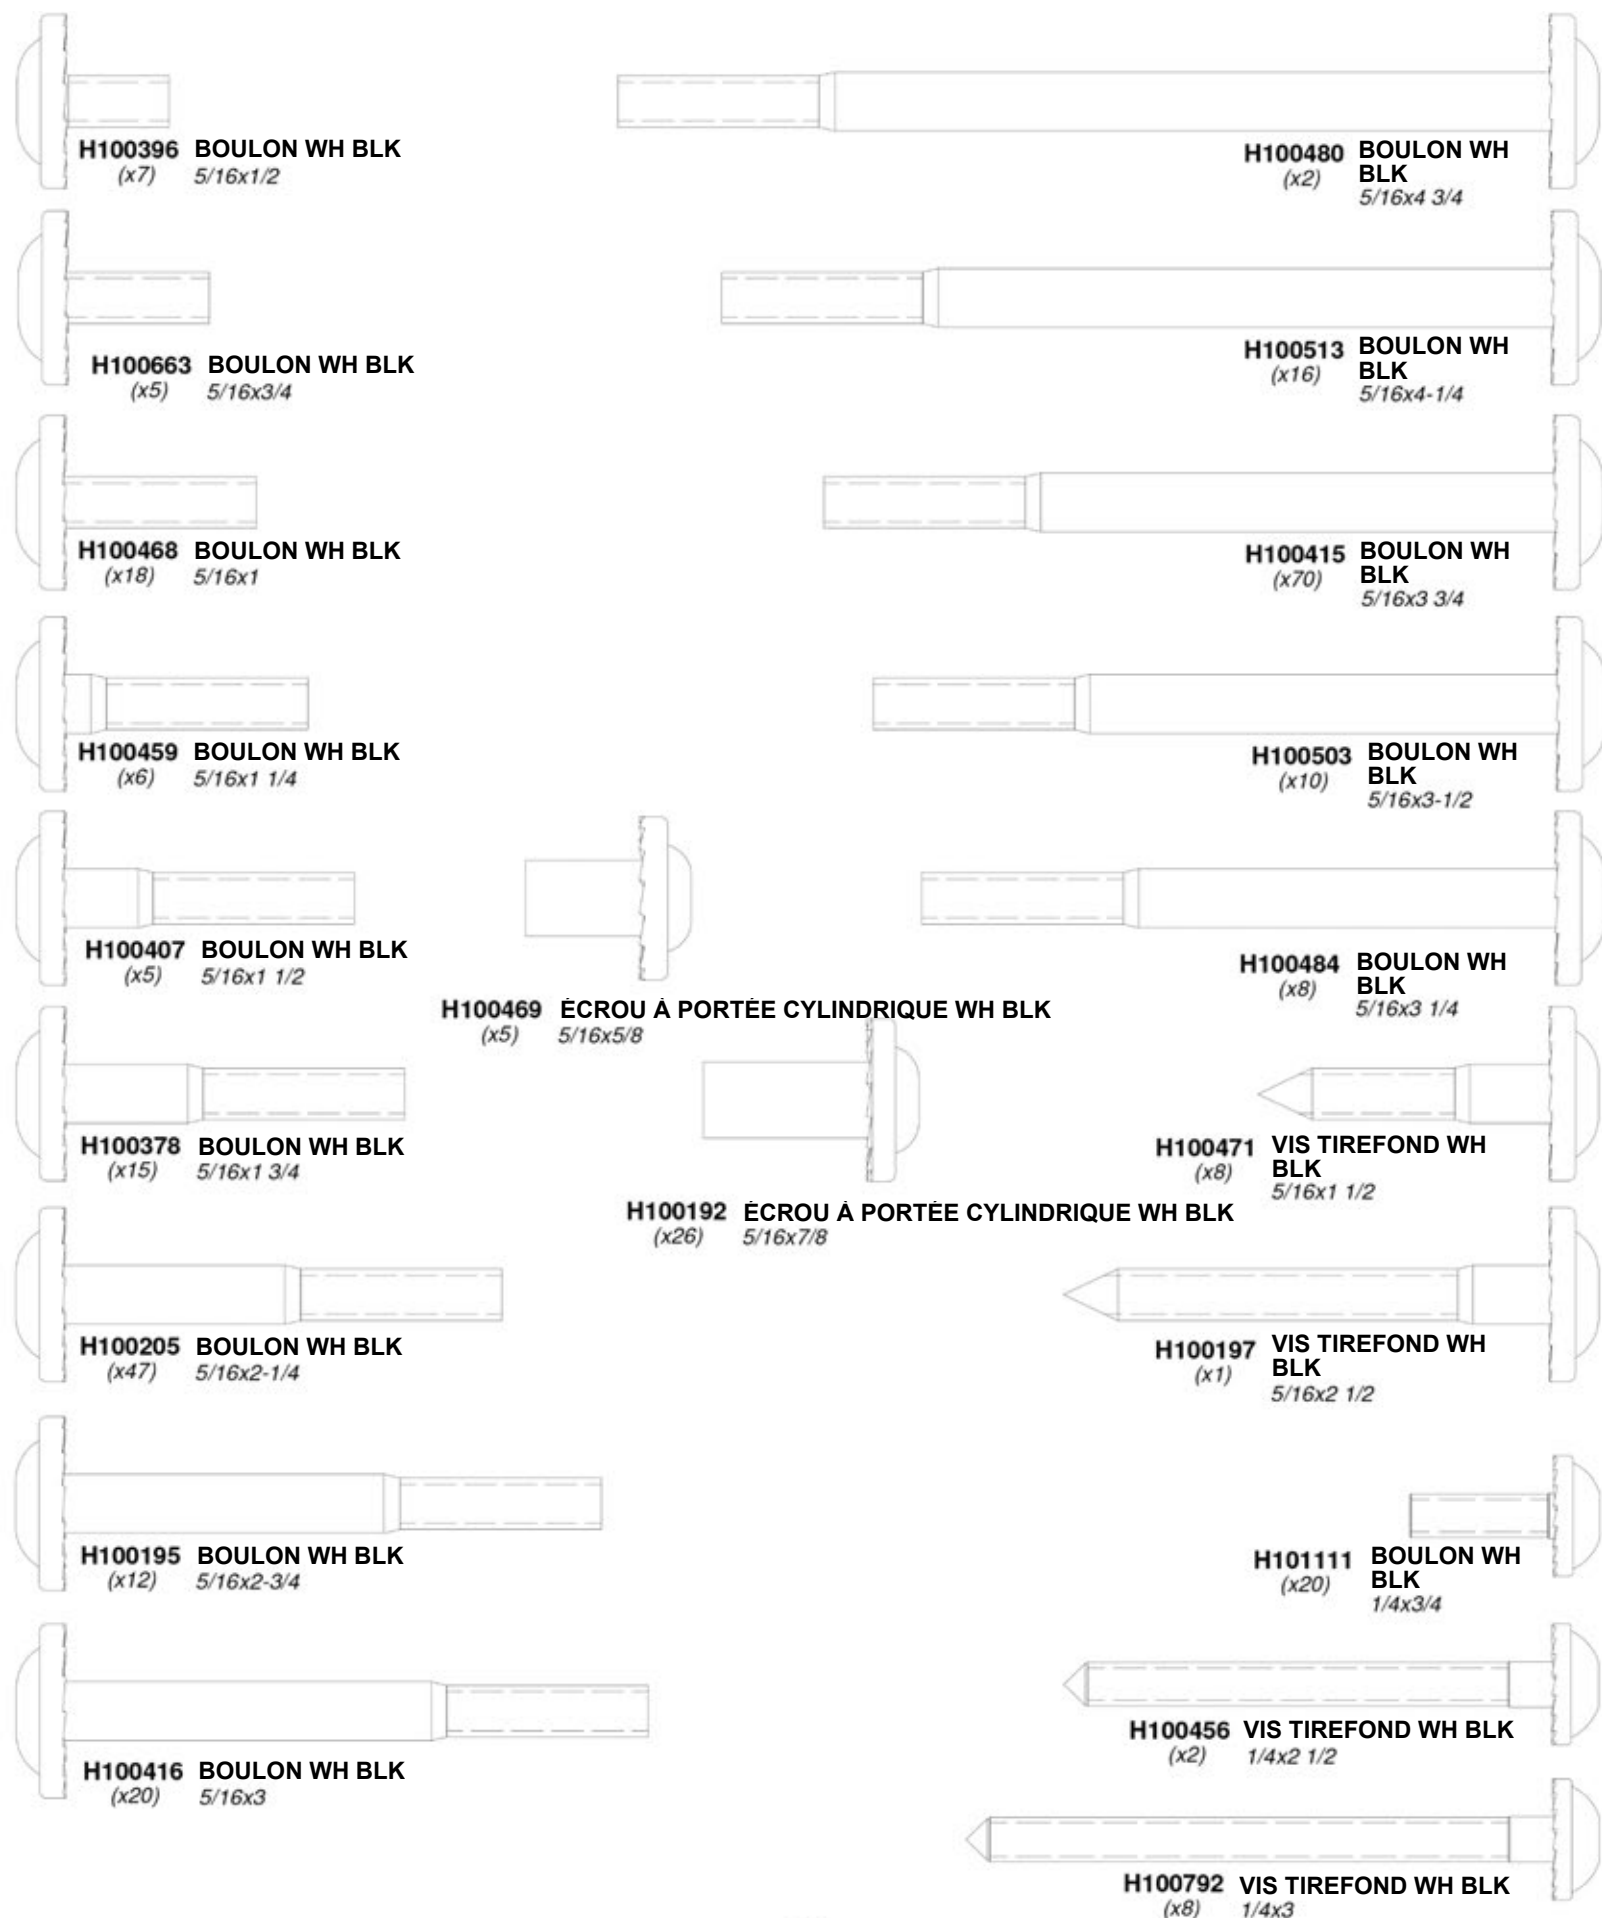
H100396 BOULON WH BLK
(x7) 5/16x1/2

H100480 BOULON WH BLK
(x2) 5/16x4 3/4

H100663 BOULON WH BLK
(x5) 5/16x3/4

H100513 BOULON WH BLK
(x16) 5/16x4-1/4

H100468 BOULON WH BLK
(x18) 5/16x1

H100415 BOULON WH BLK
(x70) 5/16x3 3/4

H100459 BOULON WH BLK
(x6) 5/16x1 1/4

H100503 BOULON WH BLK
(x10) 5/16x3-1/2

H100407 BOULON WH BLK
(x5) 5/16x1 1/2

H100484 BOULON WH BLK
(x8) 5/16x3 1/4

H100469 ÉCROU À PORTÉE CYLINDRIQUE WH BLK
(x5) 5/16x5/8

H100378 BOULON WH BLK
(x15) 5/16x1 3/4

H100471 VIS TIREFOND WH BLK
(x8) 5/16x1 1/2

H100192 ÉCROU À PORTÉE CYLINDRIQUE WH BLK
(x26) 5/16x7/8

H100205 BOULON WH BLK
(x47) 5/16x2-1/4

H100197 VIS TIREFOND WH BLK
(x1) 5/16x2 1/2

H100195 BOULON WH BLK
(x12) 5/16x2-3/4

H101111 BOULON WH BLK
(x20) 1/4x3/4

H100456 VIS TIREFOND WH BLK
(x2) 1/4x2 1/2

H100416 BOULON WH BLK
(x20) 5/16x3

H100792 VIS TIREFOND WH BLK
(x8) 1/4x3